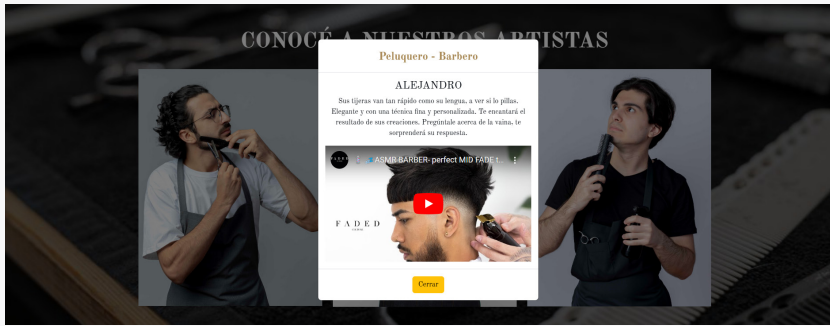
CONOCÉ A NUESTROS ARTISTAS

Peluquero - Barbero

ALEJANDRO

Sus tijeras van tan rápido como su lengua, a ver si lo pillas. Elegante y con una técnica fina y personalizada. Te encantará el resultado de sus creaciones. Preguntale acerca de la vaina, te sorprenderá su respuesta.

ASMR BARBER- perfect MID FADE 1...

FADED

Cerrar